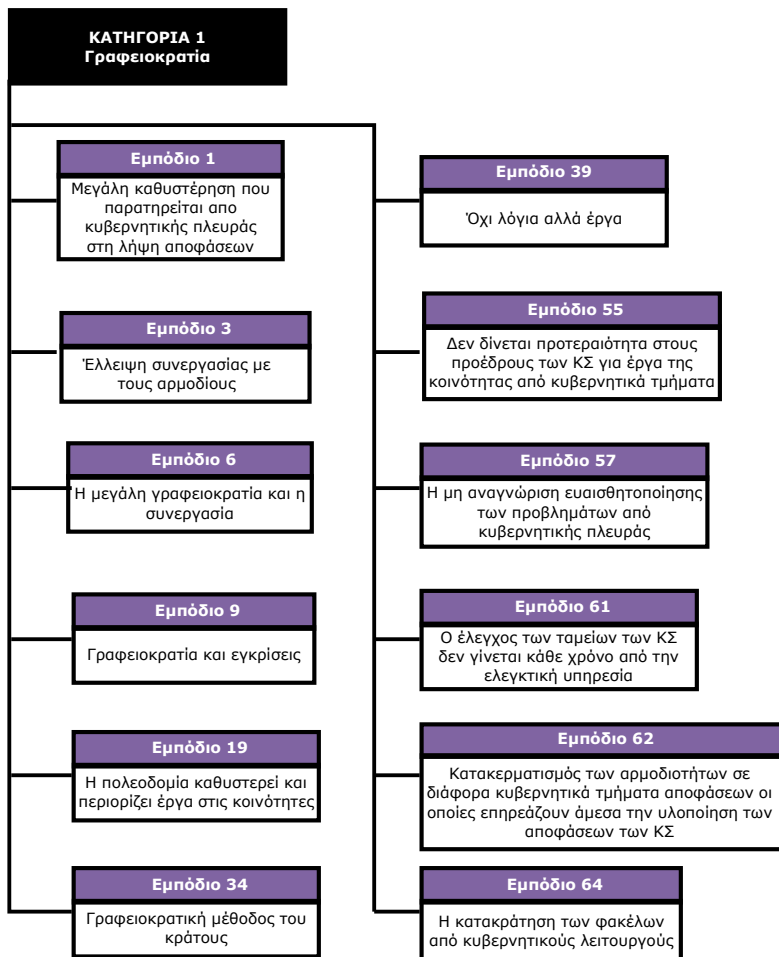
ΚΑΤΗΓΟΡΙΑ 1
Γραφειοκρατία

Εμπόδιο 1
Μεγάλη καθυστέρηση που παρατηρείται απο κυβερνητικής πλευράς στη λήψη αποφάσεων

Εμπόδιο 3
Έλλειψη συνεργασίας με τους αρμοδίους

Εμπόδιο 6
Η μεγάλη γραφειοκρατία και η συνεργασία

Εμπόδιο 9
Γραφειοκρατία και εγκρίσεις

Εμπόδιο 19
Η πολεοδομία καθυστερεί και περιορίζει έργα στις κοινότητες

Εμπόδιο 34
Γραφειοκρατική μέθοδος του κράτους

Εμπόδιο 39
Όχι λόγια αλλά έργα

Εμπόδιο 55
Δεν δίνεται προτεραιότητα στους προέδρους των ΚΣ για έργα της κοινότητας από κυβερνητικά τμήματα

Εμπόδιο 57
Η μη αναγνώριση ευαισθητοποίησης των προβλημάτων από κυβερνητικής πλευράς

Εμπόδιο 61
Ο έλεγχος των ταμείων των ΚΣ δεν γίνεται κάθε χρόνο από την ελεγκτική υπηρεσία

Εμπόδιο 62
Κατακερματισμός των αρμοδιοτήτων σε διάφορα κυβερνητικά τμήματα αποφάσεων οι οποίες επηρεάζουν άμεσα την υλοποίηση των αποφάσεων των ΚΣ

Εμπόδιο 64
Η κατακράτηση των φακέλων από κυβερνητικούς λειτουργούς